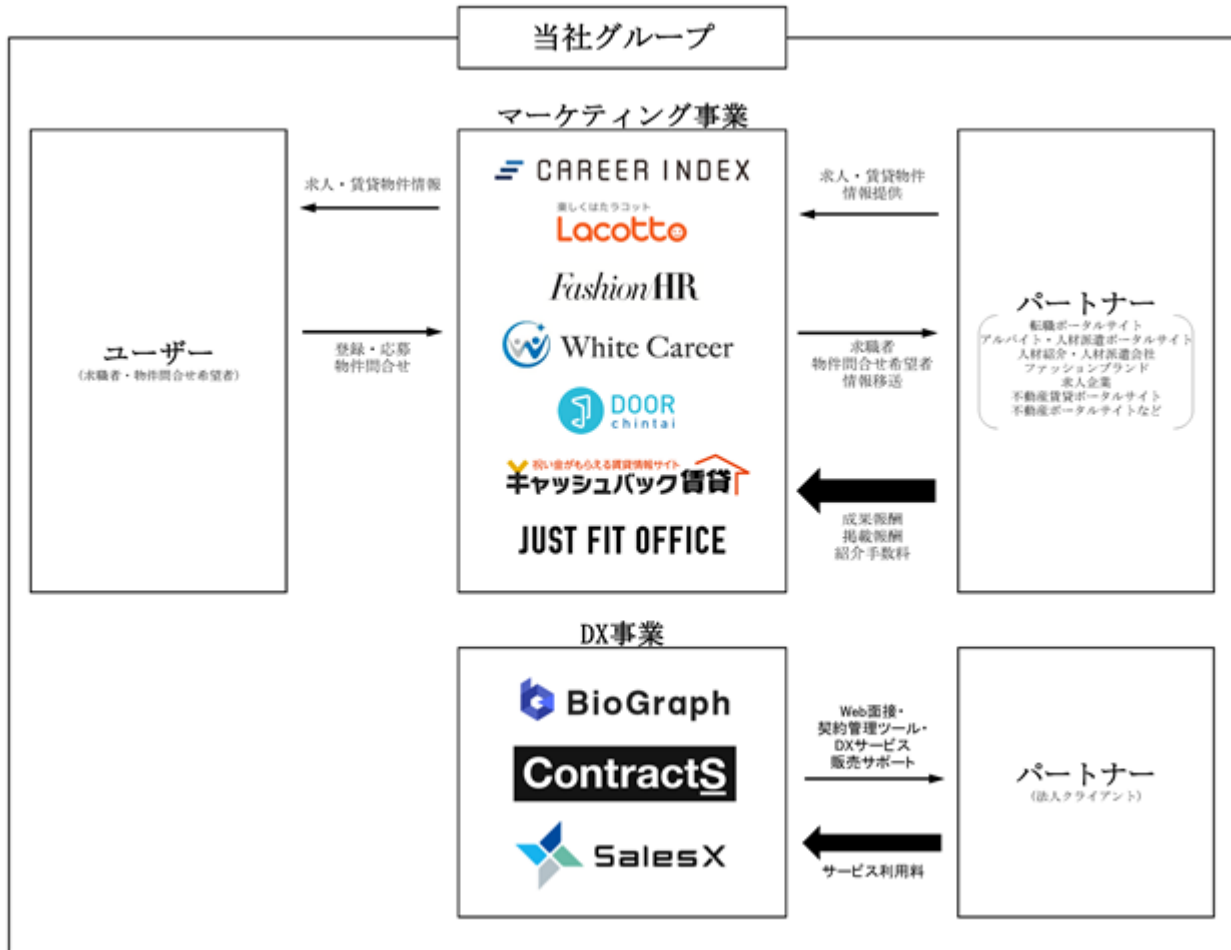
当社グループ

マーケティング事業

CAREER INDEX

楽しくはたラコット
Lacotto

FashionHR

White Career

DOOR chintai

お祝い金がもらえる賃貸情報サイト
キャッシュバック賃貸

JUST FIT OFFICE

ユーザー
（求職者・物件問合せ希望者）

求人・賃貸物件情報

登録・応募
物件問合せ

求人・賃貸物件
情報提供

求職者
物件問合せ希望者
情報移送

成果報酬
掲載報酬
紹介手数料

パートナー
転職ポータルサイト
アルバイト・人材派遣ポータルサイト
人材紹介・人材派遣会社
ファッションブランド
求人企業
不動産賃貸ポータルサイト
不動産ポータルサイトなど

DX事業

BioGraph

ContractS

SalesX

Web面接・
契約管理ツール・
DXサービス
販売サポート

サービス利用料

パートナー
（法人クライアント）